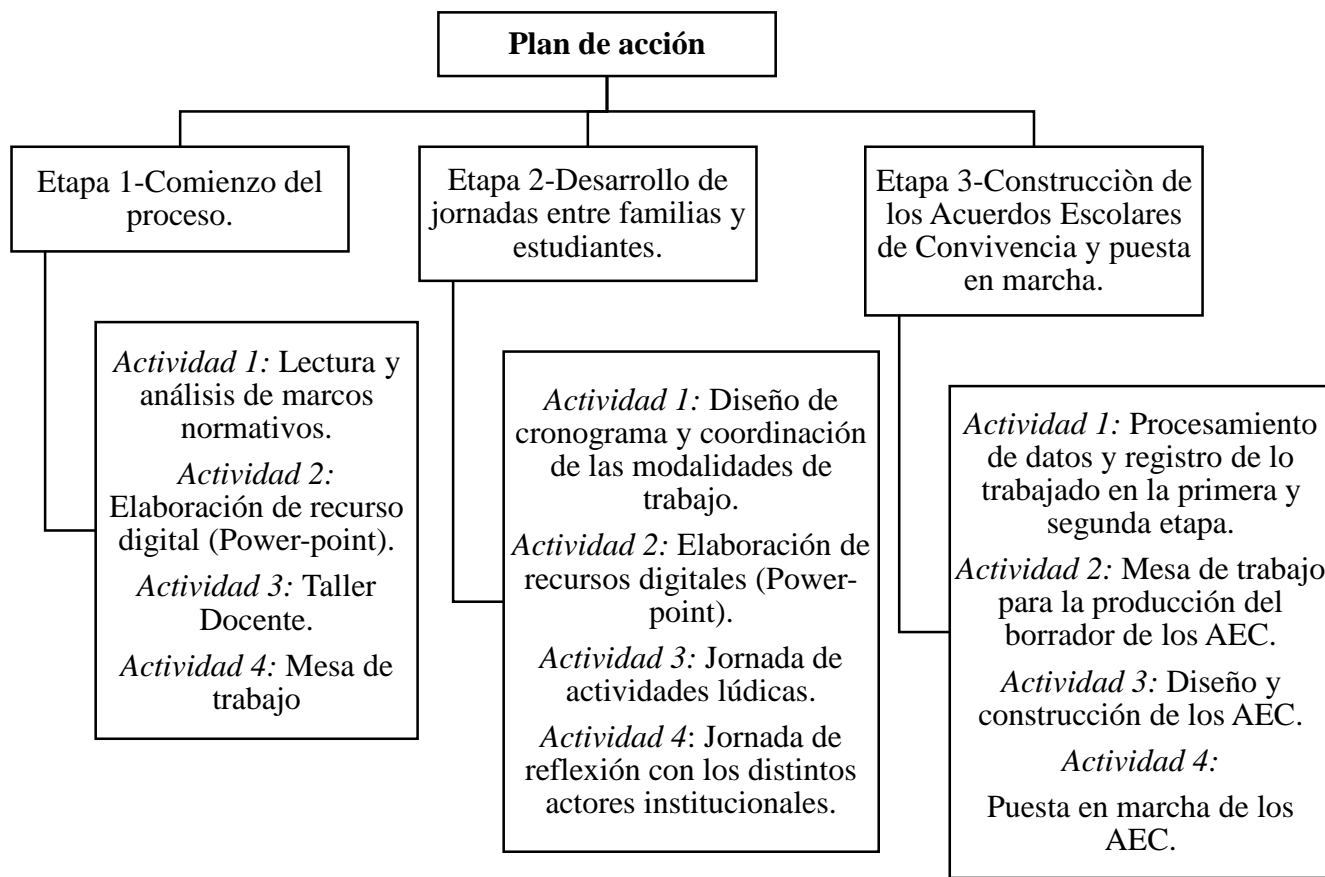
Plan de acción

Etapa 1-Comienzo del proceso.

Actividad 1: Lectura y análisis de marcos normativos.

Actividad 2: Elaboración de recurso digital (Power-point).

Actividad 3: Taller Docente.

Actividad 4: Mesa de trabajo

Etapa 2-Desarrollo de jornadas entre familias y estudiantes.

Actividad 1: Diseño de cronograma y coordinación de las modalidades de trabajo.

Actividad 2: Elaboración de recursos digitales (Power-point).

Actividad 3: Jornada de actividades lúdicas.

Actividad 4: Jornada de reflexión con los distintos actores institucionales.

Etapa 3-Construcciòn de los Acuerdos Escolares de Convivencia y puesta en marcha.

Actividad 1: Procesamiento de datos y registro de lo trabajado en la primera y segunda etapa.

Actividad 2: Mesa de trabajo para la producción del borrador de los AEC.

Actividad 3: Diseño y construcción de los AEC.

Actividad 4:

Puesta en marcha de los AEC.